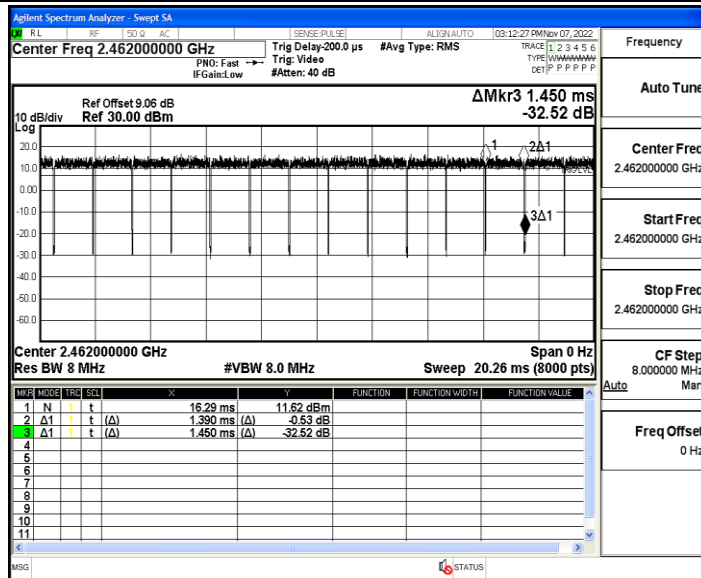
Agilent Spectrum Analyzer - Swept SA

RL RF 50 Ω AC SENSE:PULSE ALIGN AUTO 03:12:27 PM Nov 07, 2022

Center Freq 2.462000000 GHz

PNO: Fast IFGain:Low

Trig Delay-200.0 µs Trig: Video #Atten: 40 dB

#Avg Type: RMS

TRACE 1 2 3 4 5 6 TYPE WWWWWW DET P P P P P P

Frequency

Auto Tune

Ref Offset 9.06 dB 10 dB/div Ref 30.00 dBm

ΔMkr3 1.450 ms -32.52 dB

Log

20.0

10.0

0.00

-10.0

-20.0

-30.0

-40.0

-50.0

-60.0

1

2Δ1

3Δ1

TRIG LVL

Center 2.462000000 GHz Res BW 8 MHz #VBW 8.0 MHz

Span 0 Hz Sweep 20.26 ms (8000 pts)

Center Freq 2.462000000 GHz

Start Freq 2.462000000 GHz

Stop Freq 2.462000000 GHz

CF Step 8.000000 MHz Auto Man

Freq Offset 0 Hz

| MKR | MODE | TRC | SCL | X | | Y | FUNCTION | FUNCTION WIDTH | FUNCTION VALUE |
|---|---|---|---|---|---|---|---|---|---|
| 1 | N | 1 | t | | 16.29 ms | 11.62 dBm | | | |
| 2 | Δ1 | 1 | t | (Δ) | 1.390 ms | (Δ) -0.53 dB | | | |
| 3 | Δ1 | 1 | t | (Δ) | 1.450 ms | (Δ) -32.52 dB | | | |
| 4 | | | | | | | | | |
| 5 | | | | | | | | | |
| 6 | | | | | | | | | |
| 7 | | | | | | | | | |
| 8 | | | | | | | | | |
| 9 | | | | | | | | | |
| 10 | | | | | | | | | |
| 11 | | | | | | | | | |

MSG STATUS